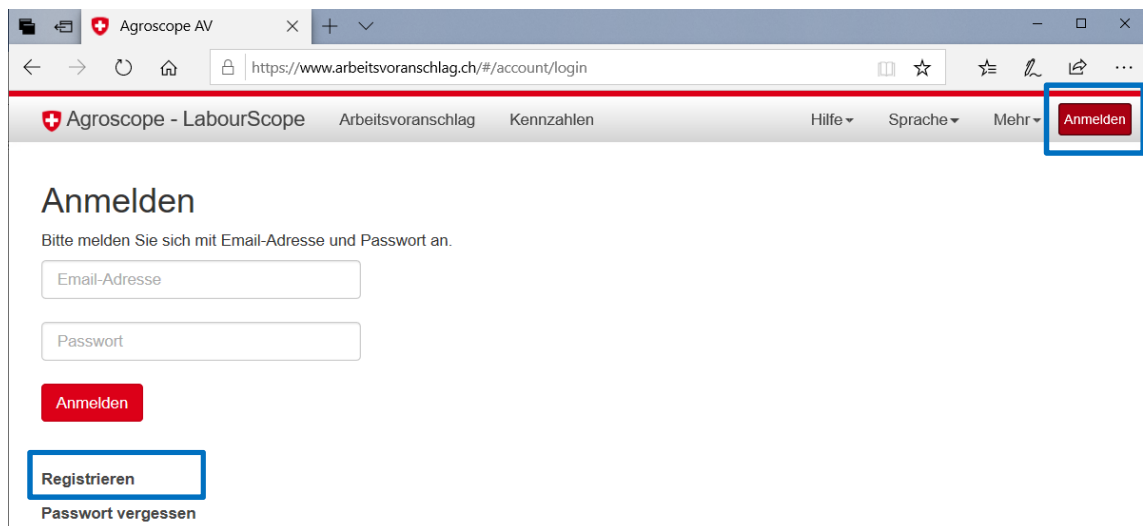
Agroscope AV

https://www.arbeitsvoranschlag.ch/#/account/login

Agroscope - LabourScope Arbeitsvoranschlag Kennzahlen Hilfe Sprache Mehr Anmelden

Anmelden

Bitte melden Sie sich mit Email-Adresse und Passwort an.

Email-Adresse

Passwort

Anmelden

Registrieren

Passwort vergessen